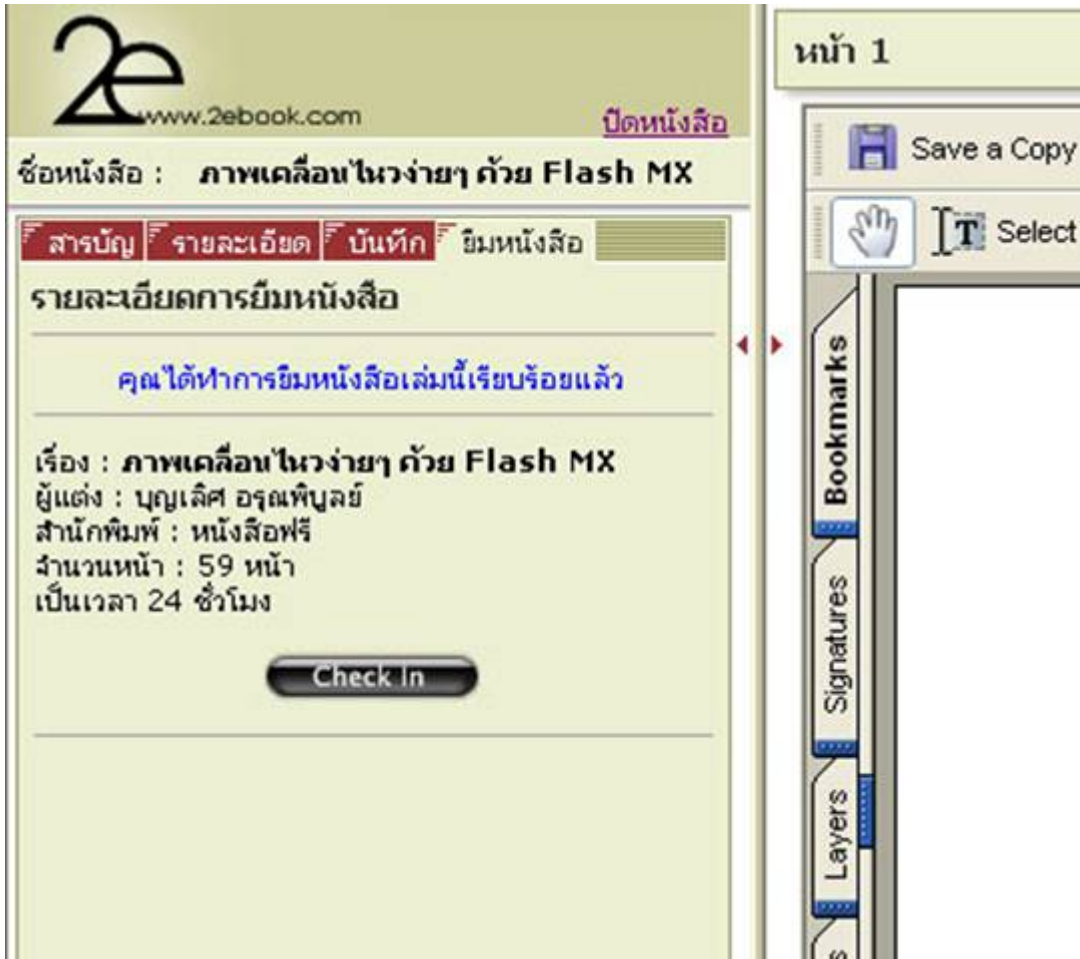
2e
www.2ebook.com
ปิดหนังสือ

ชื่อหนังสือ : ภาพเคลื่อนไหวง่ายๆ ด้วย Flash MX

สารบัญ | รายละเอียด | บันทึก | ยืมหนังสือ

รายละเอียดการยืมหนังสือ

คุณได้ทำการยืมหนังสือเล่มนี้เรียบร้อยแล้ว

เรื่อง : ภาพเคลื่อนไหวง่ายๆ ด้วย Flash MX
ผู้แต่ง : บุญเลิศ อรุณพิบูลย์
สำนักพิมพ์ : หนังสือฟรี
จำนวนหน้า : 59 หน้า
เป็นเวลา 24 ชั่วโมง

Check In

หน้า 1

Save a Copy

Select

Bookmarks
Signatures
Layers
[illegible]